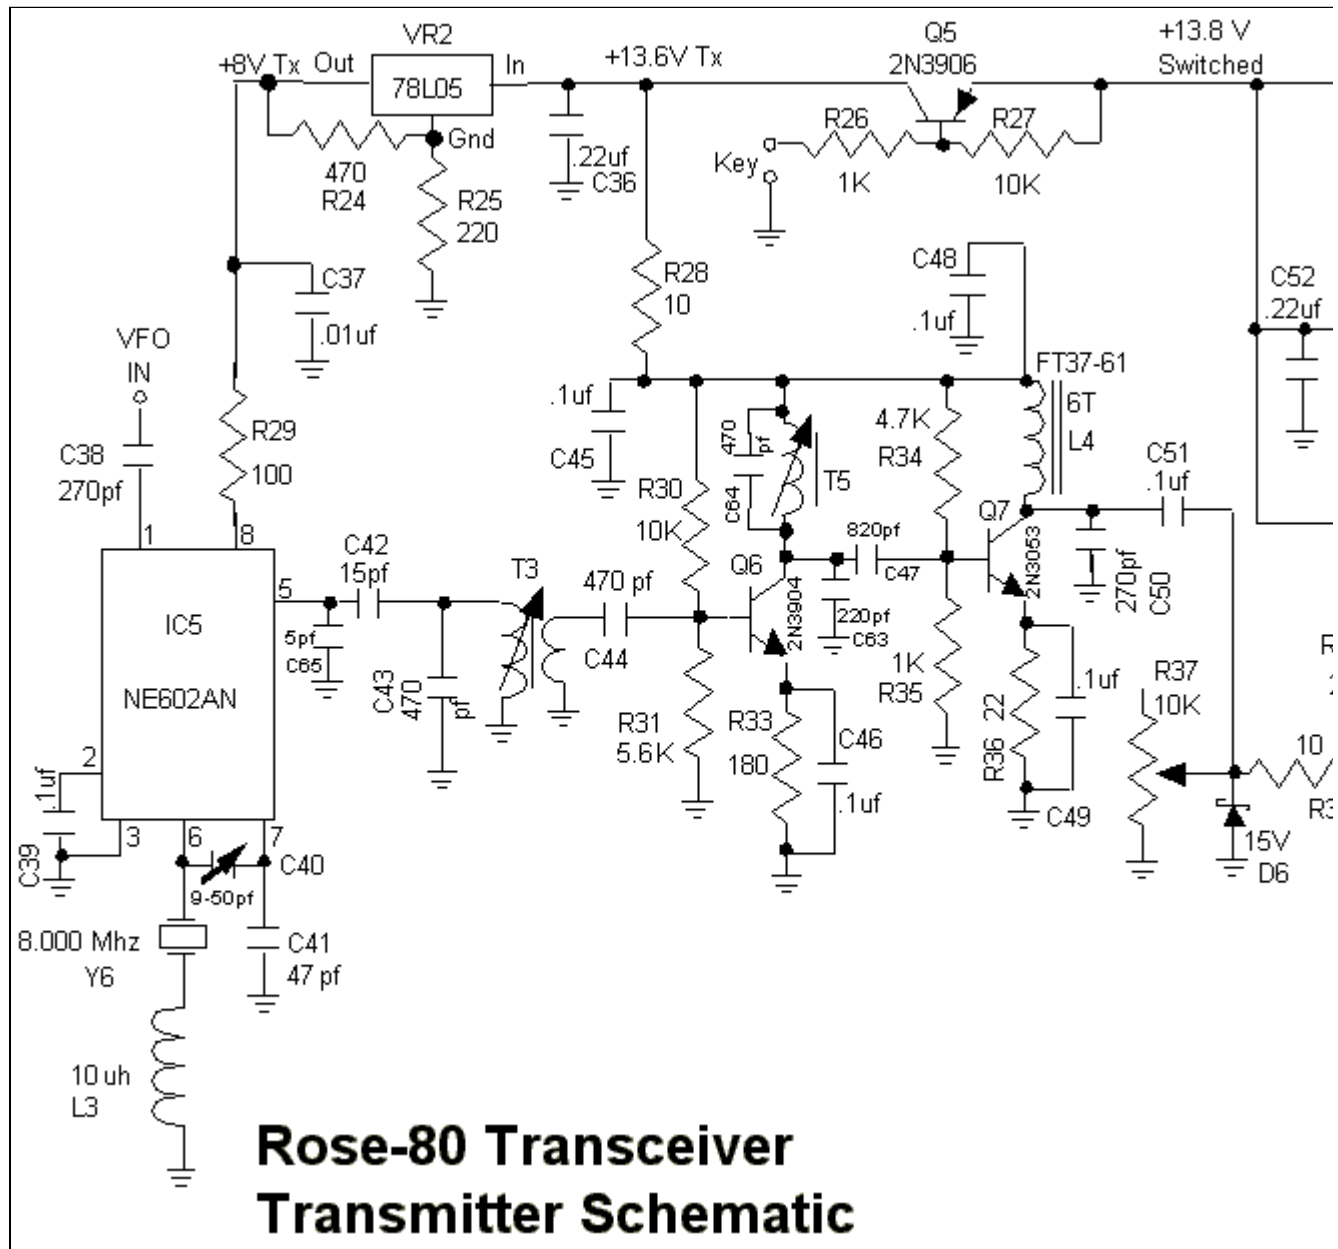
VR2
+8V Tx Out 78L05 In
+13.6V Tx
Q5
2N3906
+13.8 V
Switched
Gnd
470
R24
R25
220
.22uf
C36
Key
R26
1K
R27
10K
C37
.01uf
R28
10
C48
.1uf
C52
.22uf
VFO
IN
.1uf
C45
FT37-61
6T
L4
4.7K
R34
470
pf
C64
T5
C38
270pf
R29
100
R30
10K
820pf
C47
Q7
2N3053
C51
.1uf
1
8
C42
15pf
T3
470 pf
Q6
2N3904
270pf
C50
5
IC5
NE602AN
5pf
C65
C43
470
pf
C44
220pf
C63
1K
R35
.1uf
R37
10K
R31
5.6K
R33
180
C46
.1uf
R36 22
C49
10
2
.1uf
C39
3
6
7
C40
9-50pf
15V
D6
8.000 Mhz
Y6
C41
47 pf
10 uh
L3
Rose-80 Transceiver
Transmitter Schematic